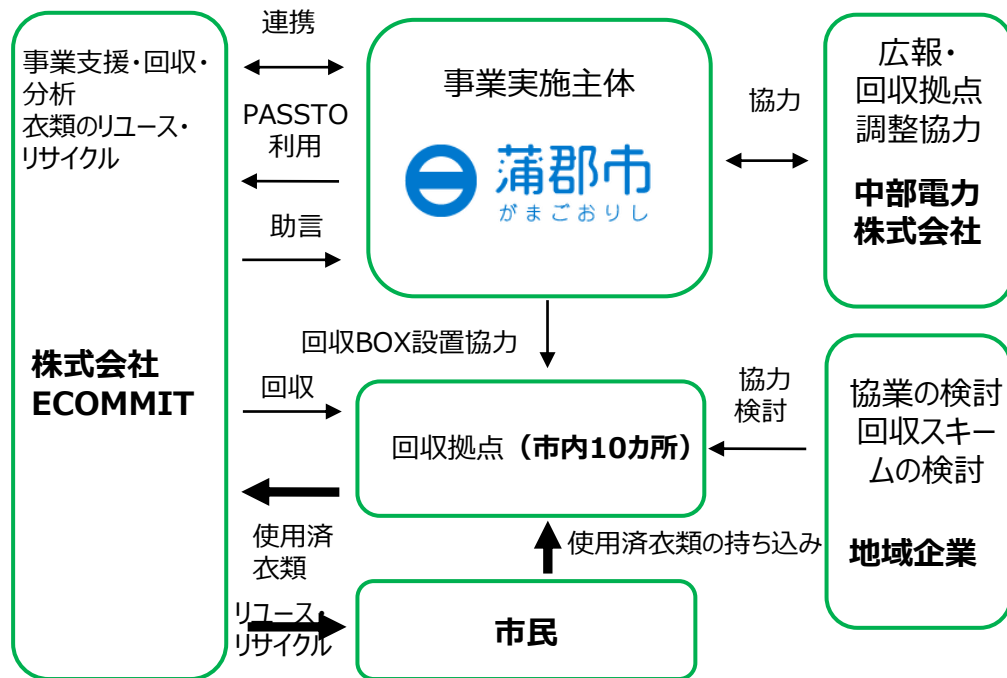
事業支援・回収・分析
衣類のリユース・リサイクル

株式会社
ECOMMIT

連携

PASSTO
利用

助言

事業実施主体

蒲郡市
がまごおりし

協力

広報・
回収拠点
調整協力

中部電力
株式会社

回収BOX設置協力

回収

回収拠点（市内10カ所）

協力
検討

協業の検討
回収スキームの検討

地域企業

使用済
衣類

使用済衣類の持ち込み

リユース・
リサイクル

市民